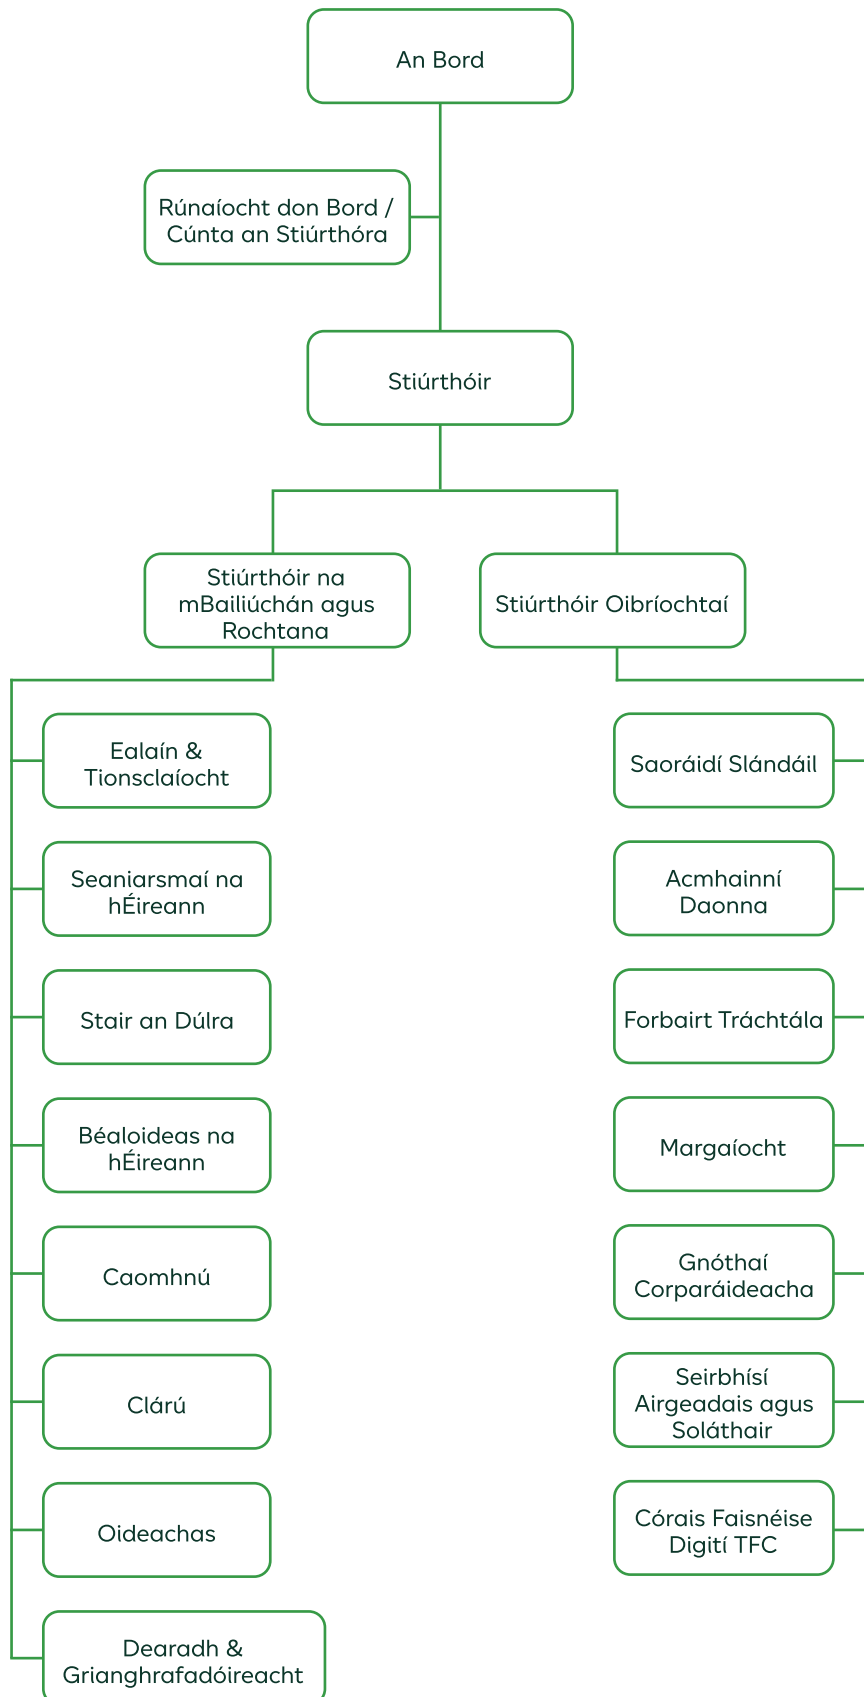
An Bord

Rúnaíocht don Bord / Cúnta an Stiúrthóra

Stiúrthóir

Stiúrthóir na mBailiúchán agus Rochtana

Stiúrthóir Oibríochtaí

Ealaín & Tionsclaíocht

Seaniarsmaí na hÉireann

Stair an Dúlra

Béaloideas na hÉireann

Caomhnú

Clárú

Oideachas

Dearadh & Grianghrafadóireacht

Saoráidí Slándáil

Acmhainní Daonna

Forbairt Tráchtála

Margaíocht

Gnóthaí Corparáideacha

Seirbhísí Airgeadais agus Soláthair

Córais Faisnéise Digití TFC